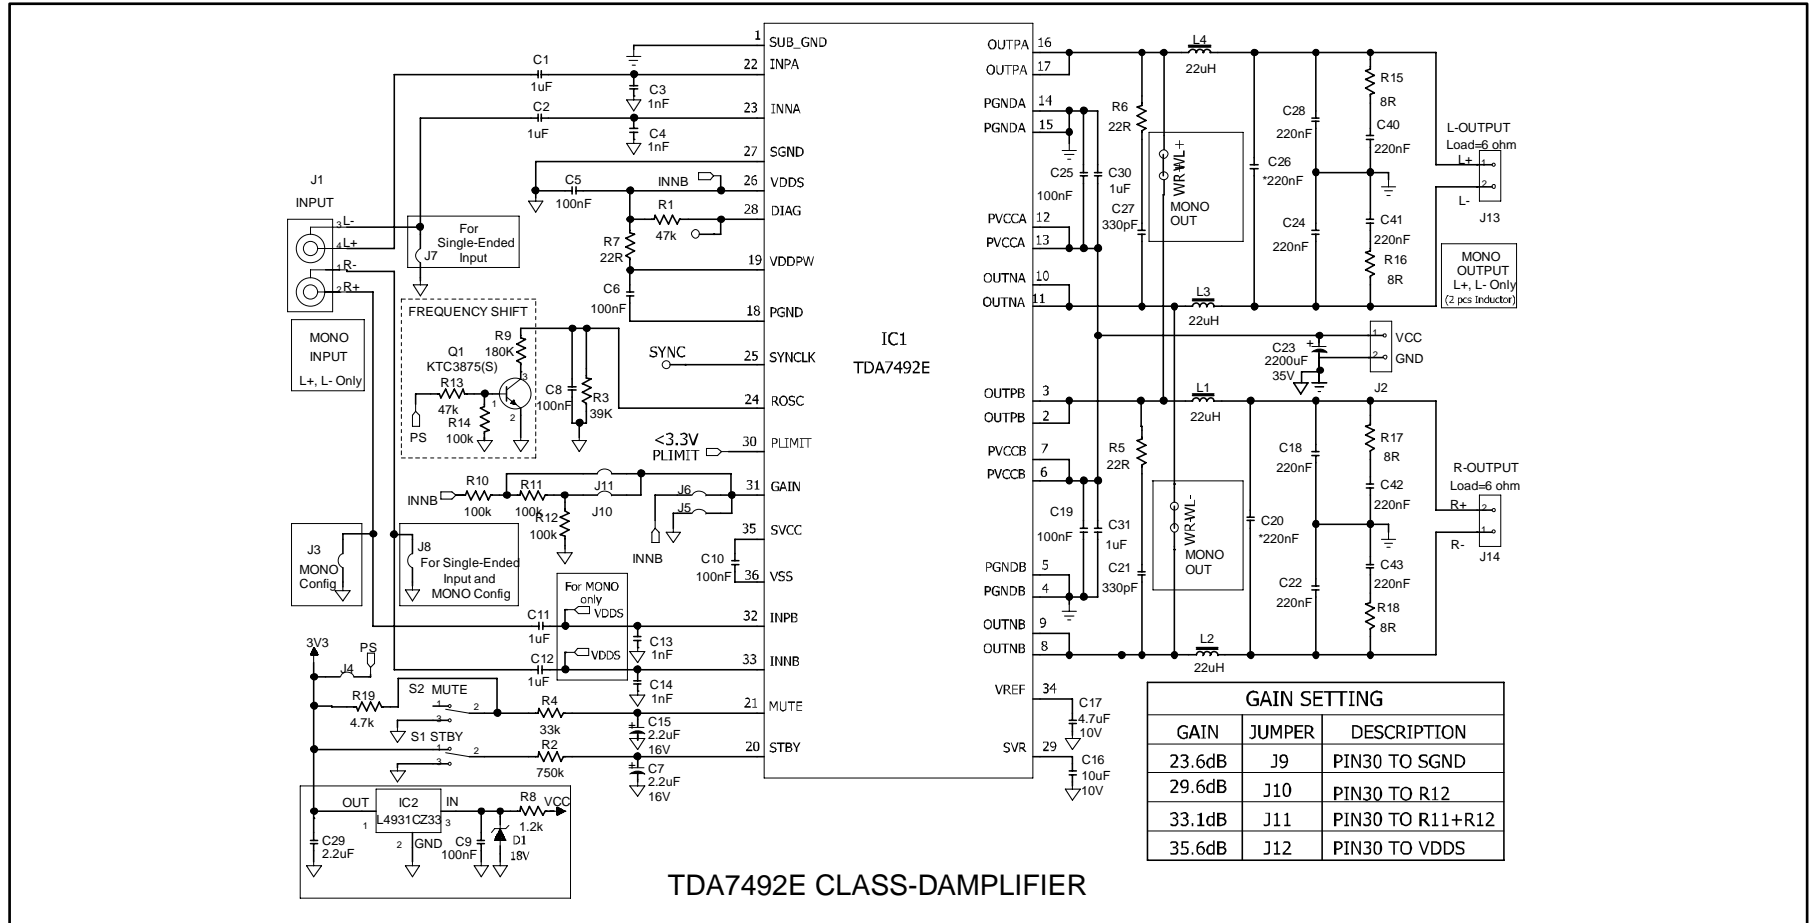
1 SUB_GND
C1
1uF
22 INPA
C3
1nF
C2
1uF
23 INNA
C4
1nF
27 SGND
C5
100nF
INNB
26 VDDS
R1
47k
28 DIAG
J1
INPUT
3 L-
4 L+
1 R-
2 R+
For Single-Ended Input
J7
R7
22R
19 VDDPW
C6
100nF
18 PGND
FREQUENCY SHIFT
R9
180K
Q1
KTC3875(S)
R13
47k
R14
100k
PS
C8
100nF
R3
39K
SYNC
25 SYNCLK
24 ROSC
<3.3V
PLIMIT
30 PLIMIT
MONO INPUT
L+, L- Only
R10
INNB
100k
R11
100k
R12
100k
J11
J10
J6
J5
INNB
31 GAIN
35 SVCC
C10
100nF
36 VSS
J3
MONO Config
J8
For Single-Ended Input and MONO Config
For MONO only
VDDS
VDDS
C11
1uF
32 INPB
C13
1nF
C12
1uF
33 INNB
C14
1nF
3V3
PS
J4
R19
4.7k
S2 MUTE
R4
33k
21 MUTE
C15
2.2uF
16V
S1 STBY
R2
750k
20 STBY
C7
2.2uF
16V
OUT
IC2
L4931CZ33
IN
GND
R8
1.2k
VCC
C29
2.2uF
C9
100nF
D1
18V
IC1
TDA7492E
OUTPA 16
OUTPA 17
PGNDA 14
PGNDA 15
C25
100nF
C30
1uF
C27
330pF
PVCCA 12
PVCCA 13
OUTNA 10
OUTNA 11
R6
22R
L4
22uH
WR-WL+
MONO OUT
C26
*220nF
C28
220nF
C24
220nF
R15
8R
C40
220nF
C41
220nF
R16
8R
L-OUTPUT
Load=6 ohm
L+
L-
J13
MONO OUTPUT
L+, L- Only
(2 pcs Inductor)
L3
22uH
VCC
GND
C23
2200uF
35V
J2
OUTPB 3
OUTPB 2
PVCCB 7
PVCCB 6
C19
100nF
C31
1uF
C21
330pF
PGNDB 5
PGNDB 4
OUTNB 9
OUTNB 8
R5
22R
L1
22uH
WR-WL-
MONO OUT
C20
*220nF
C18
220nF
C22
220nF
R17
8R
C42
220nF
C43
220nF
R18
8R
R-OUTPUT
Load=6 ohm
R+
R-
J14
L2
22uH
VREF 34
C17
4.7uF
10V
SVR 29
C16
10uF
10V

| GAIN SETTING | | |
|---|---|---|
| GAIN | JUMPER | DESCRIPTION |
| 23.6dB | J9 | PIN30 TO SGND |
| 29.6dB | J10 | PIN30 TO R12 |
| 33.1dB | J11 | PIN30 TO R11+R12 |
| 35.6dB | J12 | PIN30 TO VDDS |

TDA7492E CLASS-DAMPLIFIER